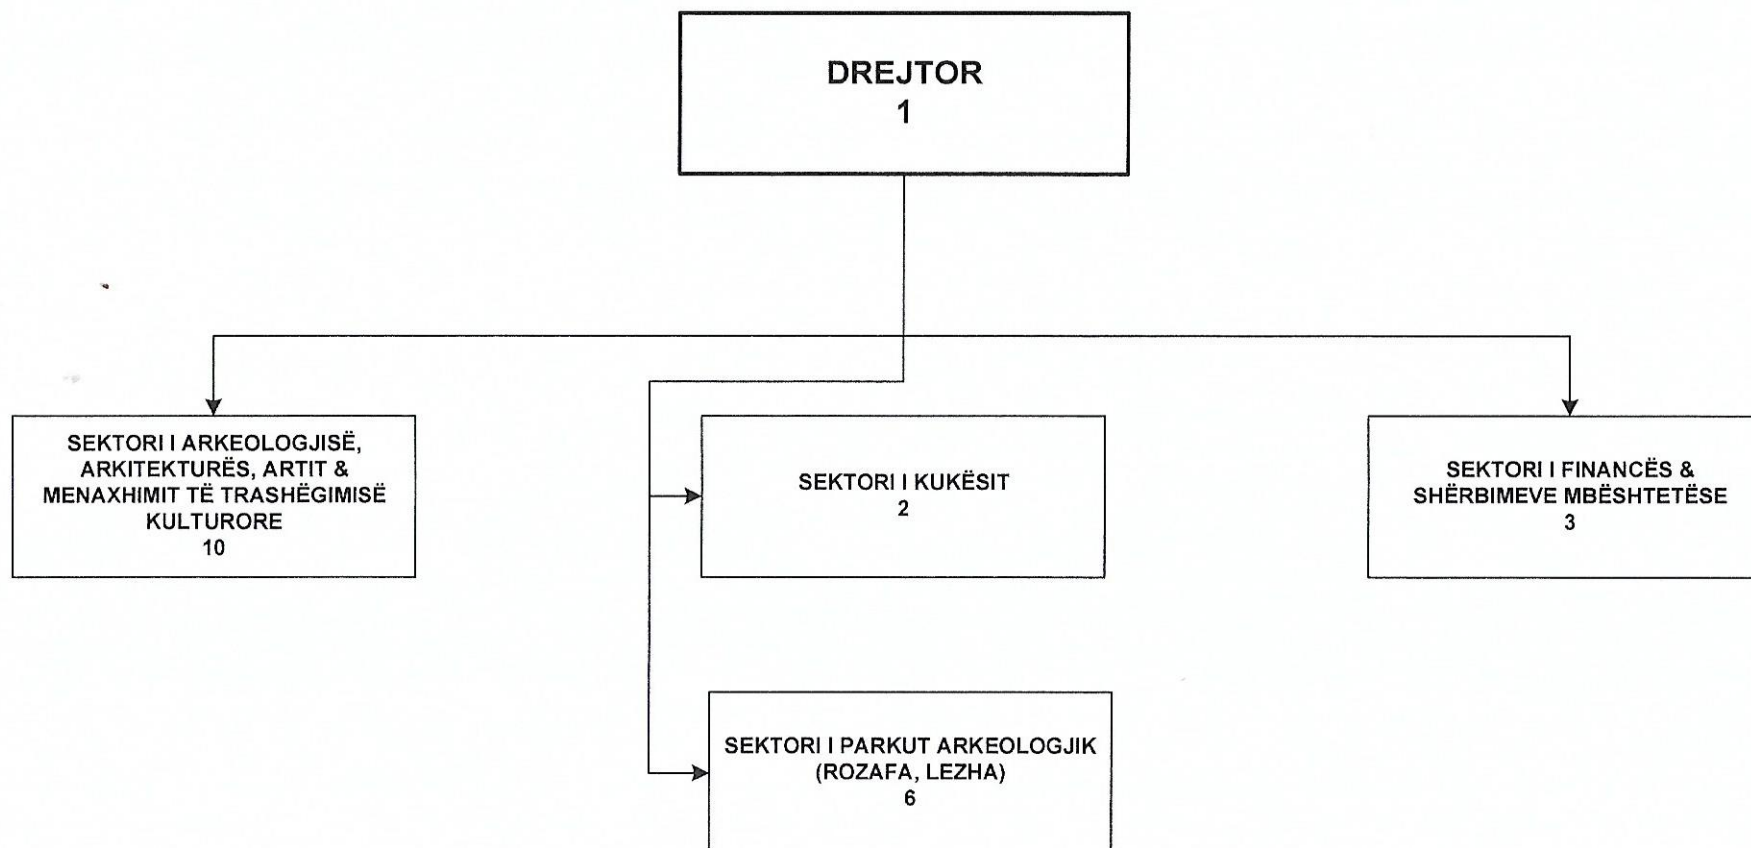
DREJTOR
1

SEKTORI I ARKEOLOGJISË, ARKITEKTURËS, ARTIT & MENAXHIMIT TË TRASHËGIMISË KULTURORE
10

SEKTORI I KUKËSIT
2

SEKTORI I FINANCËS & SHËRBIMEVE MBËSHTETËSE
3

SEKTORI I PARKUT ARKEOLOGJIK (ROZAFA, LEZHA)
6